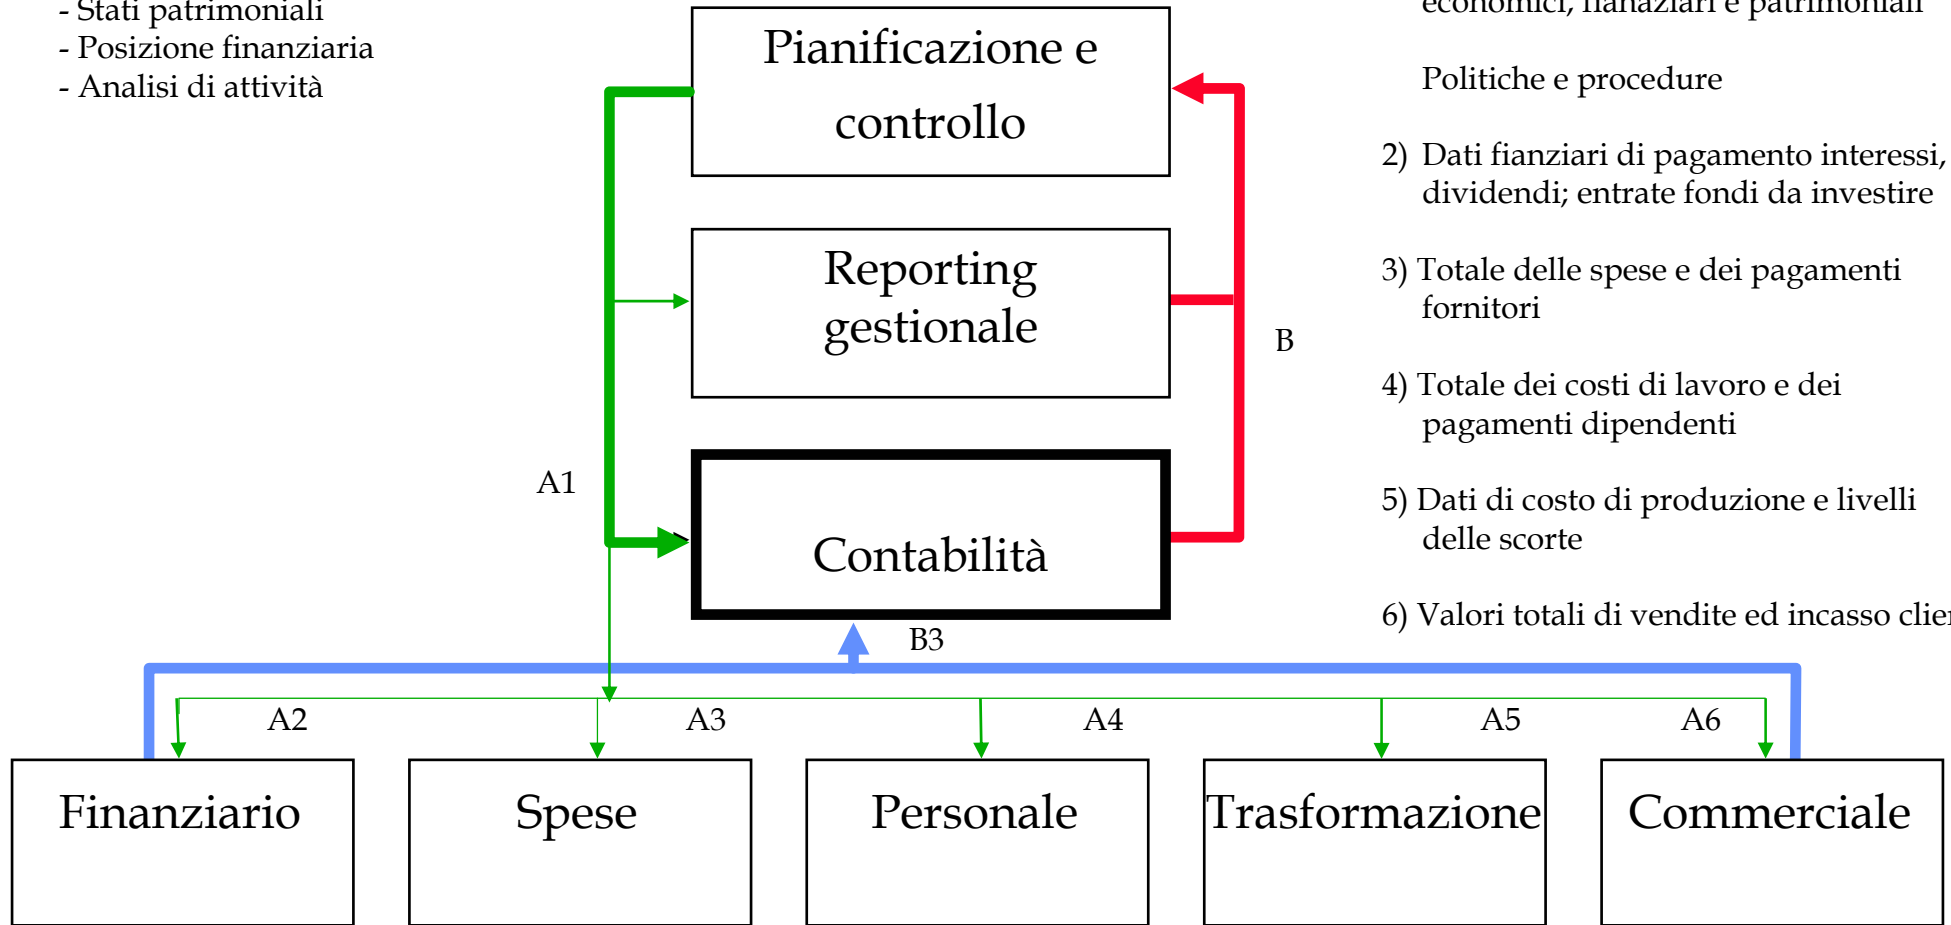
- Stati patrimoniali
- Posizione finanziaria
- Analisi di attività

Pianificazione e controllo

Reporting gestionale

Contabilità

A1

B

B3

economici, finanziari e patrimoniali

Politiche e procedure

2) Dati fianziari di pagamento interessi, dividendi; entrate fondi da investire

3) Totale delle spese e dei pagamenti fornitori

4) Totale dei costi di lavoro e dei pagamenti dipendenti

5) Dati di costo di produzione e livelli delle scorte

6) Valori totali di vendite ed incasso clie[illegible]

A2

A3

A4

A5

A6

Finanziario

Spese

Personale

Trasformazione

Commerciale